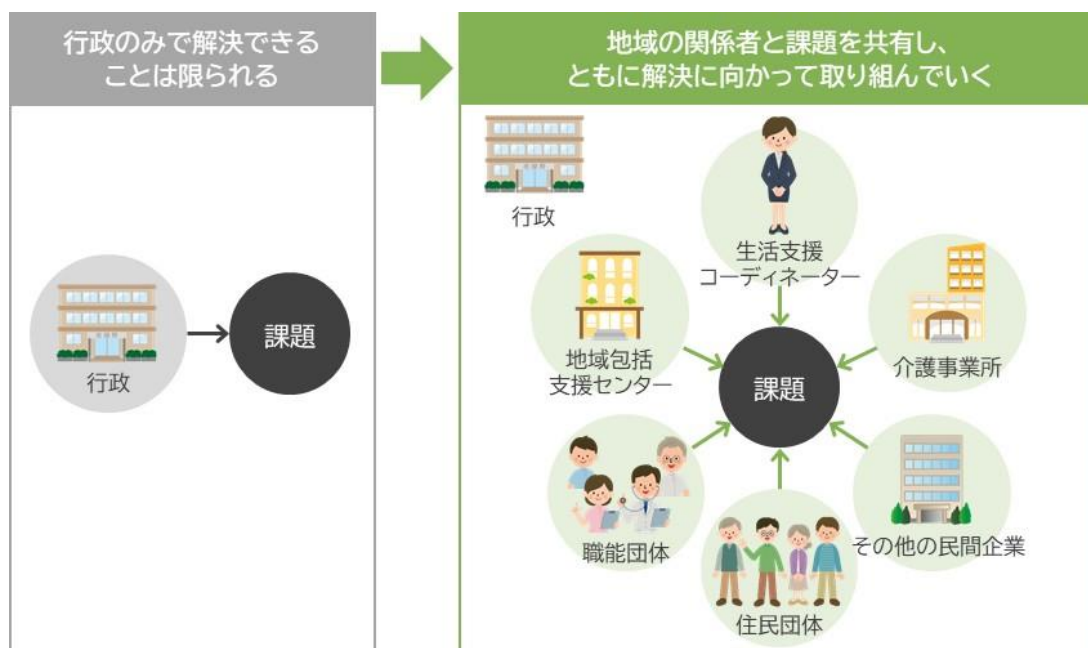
行政のみで解決できることは限られる

行政

課題

地域の関係者と課題を共有し、ともに解決に向かって取り組んでいく

行政

生活支援コーディネーター

地域包括支援センター

介護事業所

課題

職能団体

その他の民間企業

住民団体